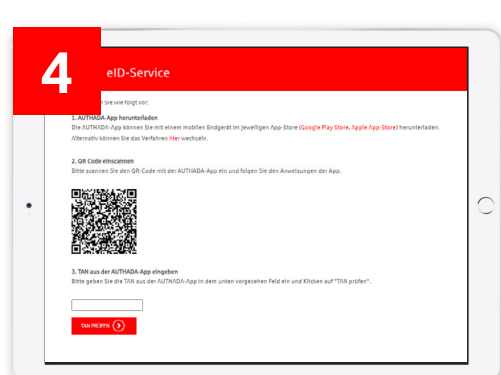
4

eID-Service

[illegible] Sie wie folgt vor:

1. AUTHADA-App herunterladen
Die AUTHADA-App können Sie mit einem mobilen Endgerät im jeweiligen App-Store (Google Play Store, Apple App-Store) herunterladen. Alternativ können Sie das Verfahren hier wechseln.

2. QR Code einscannen
Bitte scannen Sie den QR-Code mit der AUTHADA-App ein und folgen Sie den Anweisungen der App.

3. TAN aus der AUTHADA-App eingeben
Bitte geben Sie die TAN aus der AUTHADA-App in dem unten vorgesehen Feld ein und Klicken auf "TAN prüfen".

TAN PRÜFEN